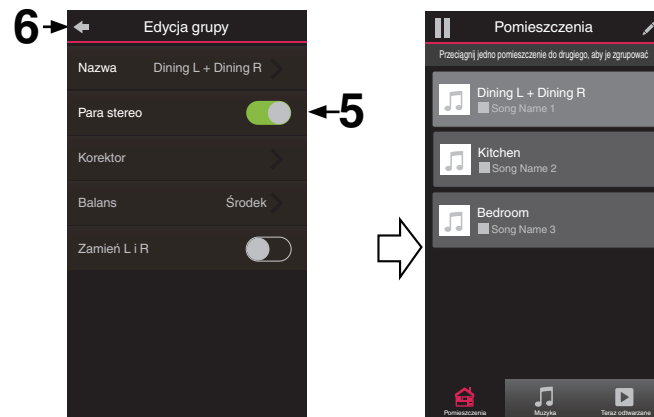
6

Edycja grupy

Nazwa Dining L + Dining R

Para stereo

5

Korektor

Balans Środek

Zamień L i R

Pomieszczenia

Przeciągnij jedno pomieszczenie do drugiego, aby je zgrupować

Dining L + Dining R
Song Name 1

Kitchen
Song Name 2

Bedroom
Song Name 3

Pomieszczenia

Muzyka

Teraz odtwarzane